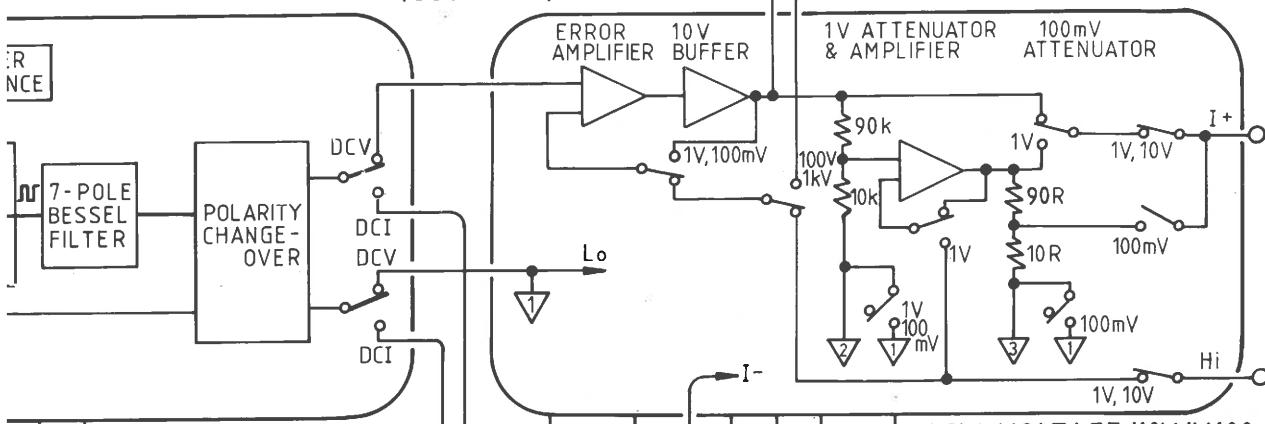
ER
NCE

7-POLE
BESSEL
FILTER

POLARITY
CHANGE-
OVER

DCV
DCI
DCV
DCI

ERROR
AMPLIFIER

10 V
BUFFER

1V, 100mV

1V ATTENUATOR
& AMPLIFIER

100mV
ATTENUATOR

90k
100V
1kV
10k

90R
10R

1V
1V, 10V
I +
100mV

Lo
1

1V
1V
100
mV
2
1

3
1
100mV

I-
Hi
1V, 10V